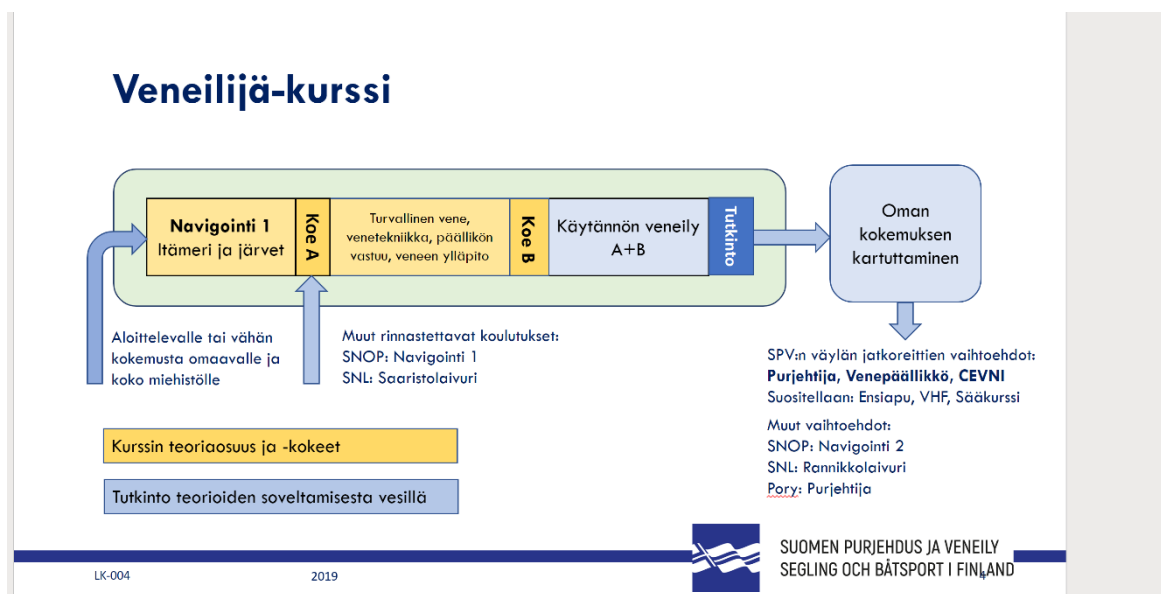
Veneilijä-kurssi

Navigointi 1
Itämeri ja järvet

Koe A

Turvallinen vene, venetekniikka, päällikön vastuu, veneen ylläpito

Koe B

Käytännön veneily A+B

Tutkinto

Oman kokemuksen kartuttaminen

Aloittelevalle tai vähän kokemusta omaavalle ja koko miehistölle

Muut rinnastettavat koulutukset:
SNOP: Navigointi 1
SNL: Saaristolaivuri

SPV:n väylän jatkoreittien vaihtoehdot:
Purjehtija, Venepäällikkö, CEVNI
Suositellaan: Ensiapu, VHF, Sääkurssi

Muut vaihtoehdot:
SNOP: Navigointi 2
SNL: Rannikkolaivuri
Pory: Purjehtija

Kurssin teoriaosuus ja -kokeet

Tutkinto teorioiden soveltamisesta vesillä

SUOMEN PURJEHDUS JA VENEILY
SEGLING OCH BÅTSPORT I FINLAND

LK-004
2019
4